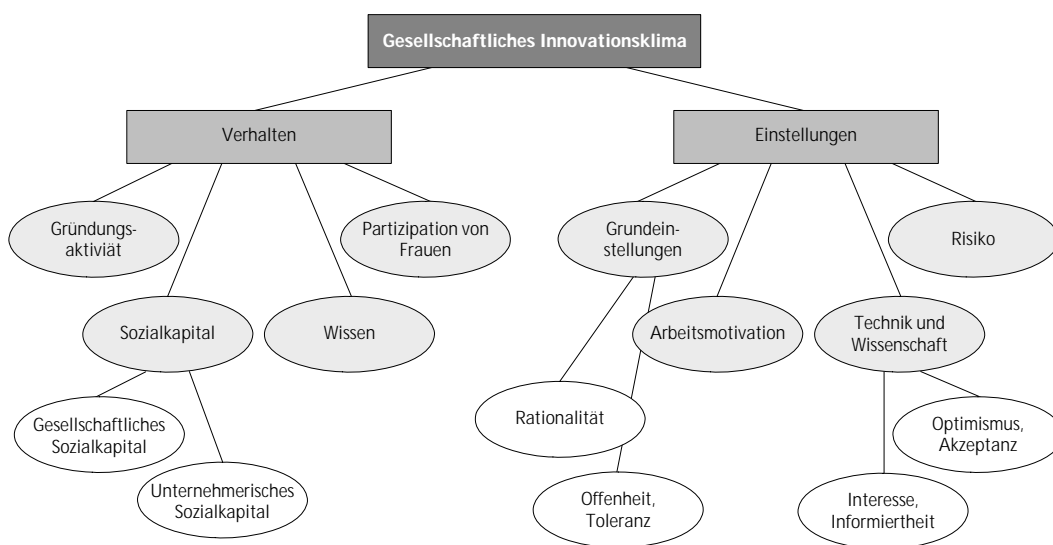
Gesellschaftliches Innovationsklima

Verhalten

Einstellungen

Gründungsaktiviät

Partizipation von Frauen

Grundeinstellungen

Risiko

Sozialkapital

Wissen

Arbeitsmotivation

Technik und Wissenschaft

Gesellschaftliches Sozialkapital

Unternehmerisches Sozialkapital

Rationalität

Offenheit, Toleranz

Optimismus, Akzeptanz

Interesse, Informiertheit